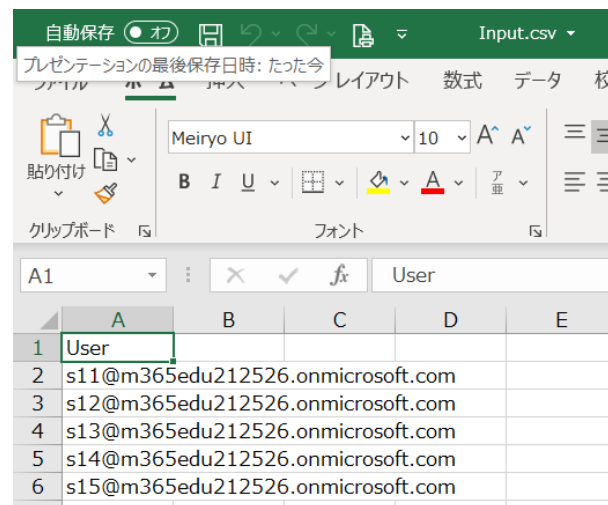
自動保存 オフ Input.csv

プレゼンテーションの最後保存日時: たった今

ファイル ホーム 挿入 ページレイアウト 数式 データ 校

貼り付け

クリップボード

Meiryo UI 10 A^ A˅

B I U

フォント

A1 fx User

| | A | B | C | D | E |
|---|---|---|---|---|---|
| 1 | User | | | | |
| 2 | s11@m365edu212526.onmicrosoft.com | | | | |
| 3 | s12@m365edu212526.onmicrosoft.com | | | | |
| 4 | s13@m365edu212526.onmicrosoft.com | | | | |
| 5 | s14@m365edu212526.onmicrosoft.com | | | | |
| 6 | s15@m365edu212526.onmicrosoft.com | | | | |